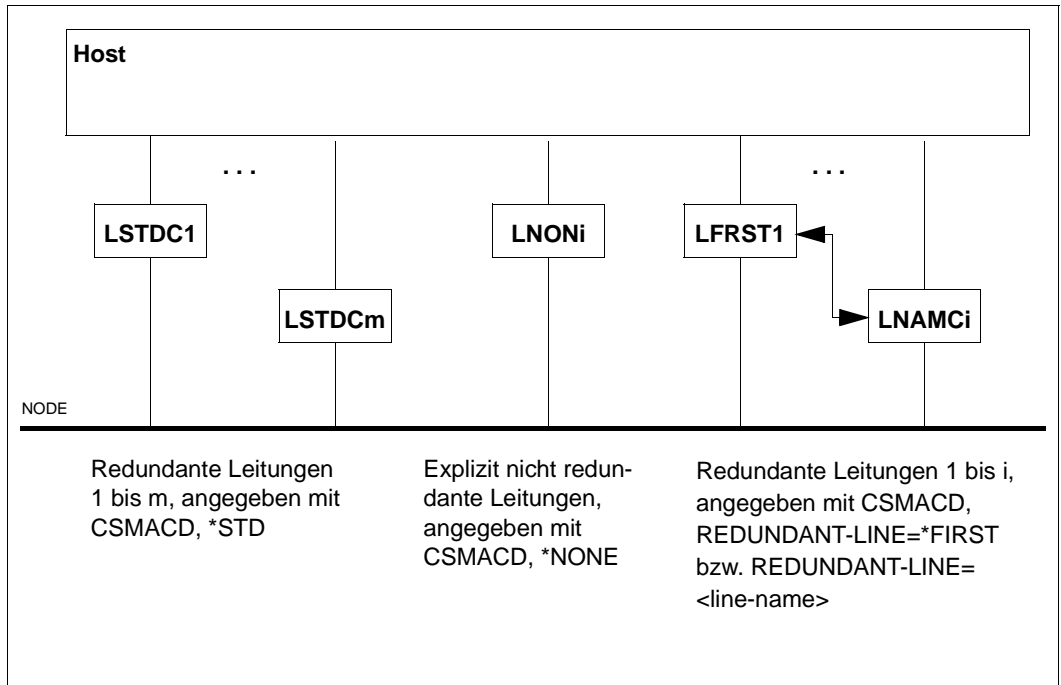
Host

...

...

LSTDC1

LNONi

LFRST1

LSTDCm

LNAMCi

NODE

Redundante Leitungen 1 bis m, angegeben mit CSMACD, *STD

Explizit nicht redundante Leitungen, angegeben mit CSMACD, *NONE

Redundante Leitungen 1 bis i, angegeben mit CSMACD, REDUNDANT-LINE=*FIRST bzw. REDUNDANT-LINE= <line-name>